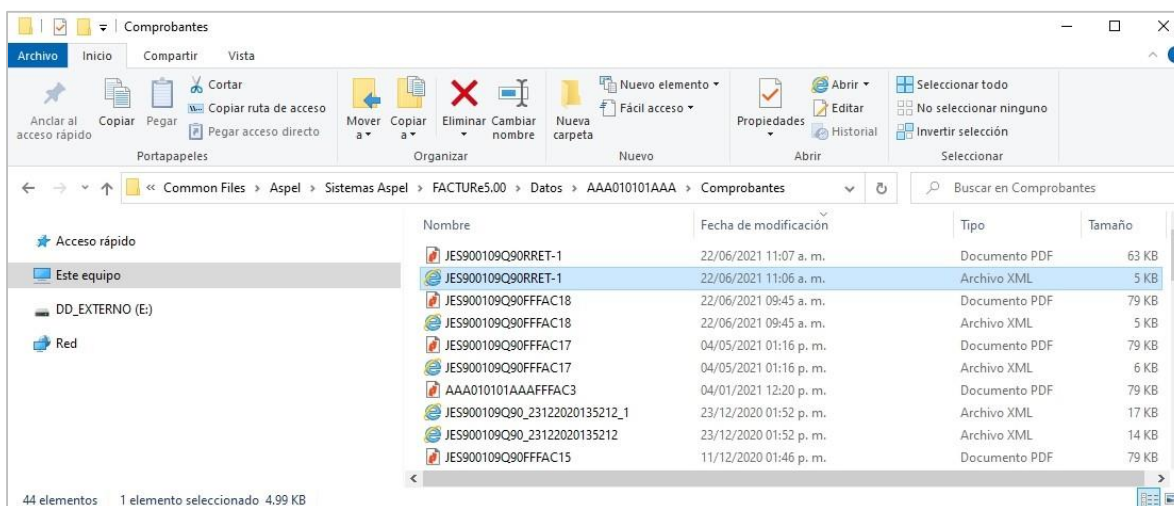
Comprobantes

Archivo Inicio Compartir Vista

Anclar al acceso rápido Copiar Pegar Cortar Copiar ruta de acceso Pegar acceso directo
Portapapeles

Mover a Copiar a Eliminar Cambiar nombre
Organizar

Nueva carpeta Nuevo elemento Fácil acceso
Nuevo

Propiedades Abrir Editar Historial
Abrir

Seleccionar todo No seleccionar ninguno Invertir selección
Seleccionar

« Common Files > Aspel > Sistemas Aspel > FACTURe5.00 > Datos > AAA010101AAA > Comprobantes

Buscar en Comprobantes

Acceso rápido
Este equipo
DD_EXTERNO (E:)
Red

| Nombre | Fecha de modificación | Tipo | Tamaño |
|---|---|---|---|
| JES900109Q90RRET-1 | 22/06/2021 11:07 a. m. | Documento PDF | 63 KB |
| JES900109Q90RRET-1 | 22/06/2021 11:06 a. m. | Archivo XML | 5 KB |
| JES900109Q90FFFAC18 | 22/06/2021 09:45 a. m. | Documento PDF | 79 KB |
| JES900109Q90FFFAC18 | 22/06/2021 09:45 a. m. | Archivo XML | 5 KB |
| JES900109Q90FFFAC17 | 04/05/2021 01:16 p. m. | Documento PDF | 79 KB |
| JES900109Q90FFFAC17 | 04/05/2021 01:16 p. m. | Archivo XML | 6 KB |
| AAA010101AAAFFFAC3 | 04/01/2021 12:20 p. m. | Documento PDF | 79 KB |
| JES900109Q90_23122020135212_1 | 23/12/2020 01:52 p. m. | Archivo XML | 17 KB |
| JES900109Q90_23122020135212 | 23/12/2020 01:52 p. m. | Archivo XML | 14 KB |
| JES900109Q90FFFAC15 | 11/12/2020 01:46 p. m. | Documento PDF | 79 KB |

44 elementos 1 elemento seleccionado 4.99 KB